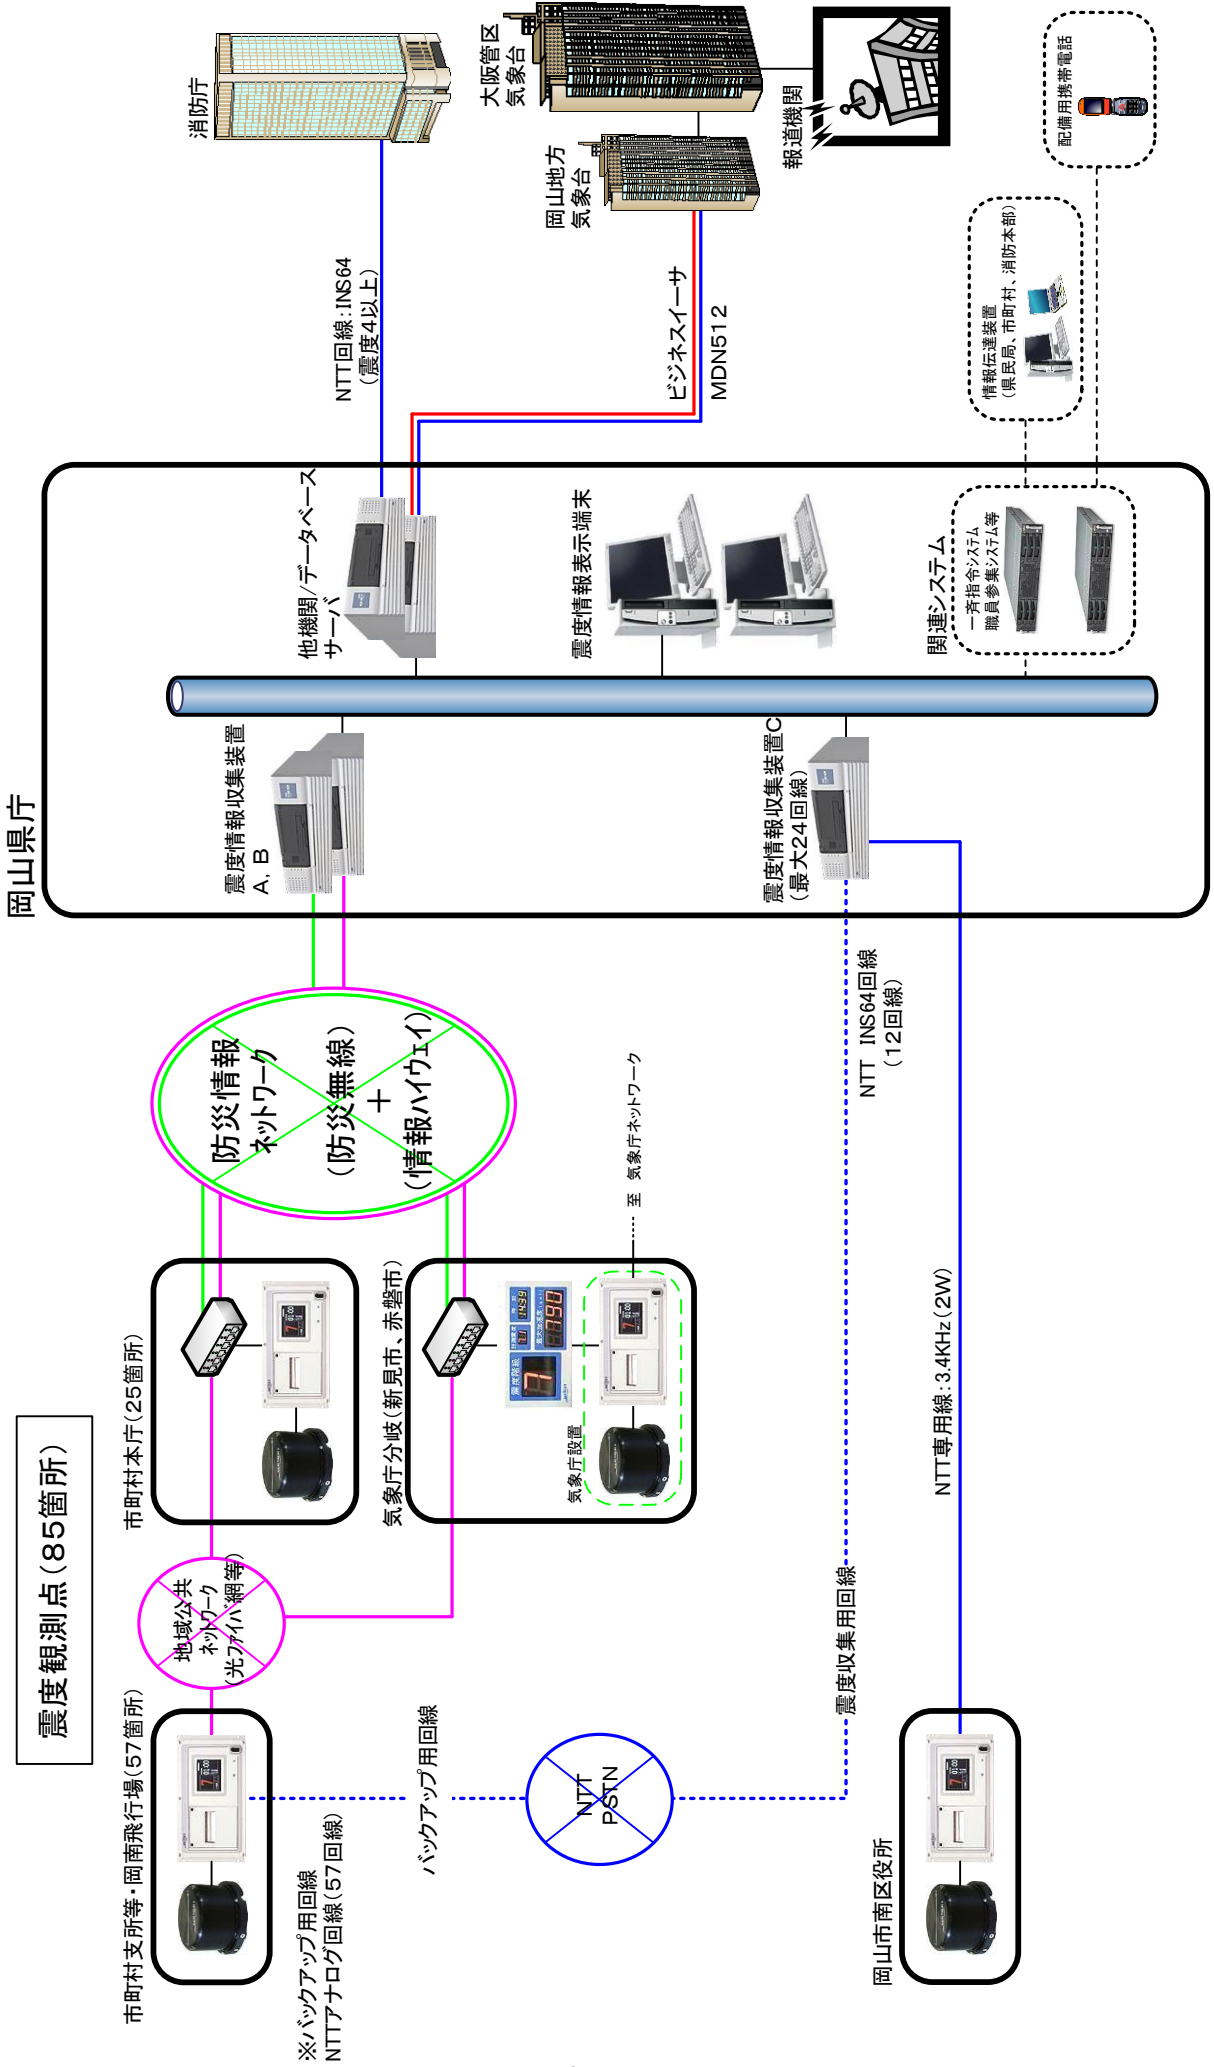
消防庁

大阪管区気象台

報道機関

配備用携帯電話

岡山地方気象台

NTT回線：INS64（震度4以上）

ビジネスイーサ

MDN512

情報伝達装置（県民局、市町村、消防本部）

他機関／データベースサーバ

震度情報表示端末

関連システム

一斉指令システム
職員参集システム等

岡山県庁

震度情報収集装置A、B

震度情報収集装置C（最大24回線）

NTT INS64回線（12回線）

防災情報ネットワーク（防災無線）＋（情報ハイウェイ）

至 気象庁ネットワーク

市町村本庁（25箇所）

気象庁分岐（新見市、赤磐市）

気象庁設置

NTT専用線：3.4KHz（2W）

震度観測点（85箇所）

地域公共ネットワーク（光ファイバ網等）

震度収集用回線

市町村支所等・岡南飛行場（57箇所）

バックアップ用回線

NTT PSTN

※バックアップ用回線
NTTアナログ回線（57回線）

岡山市南区役所